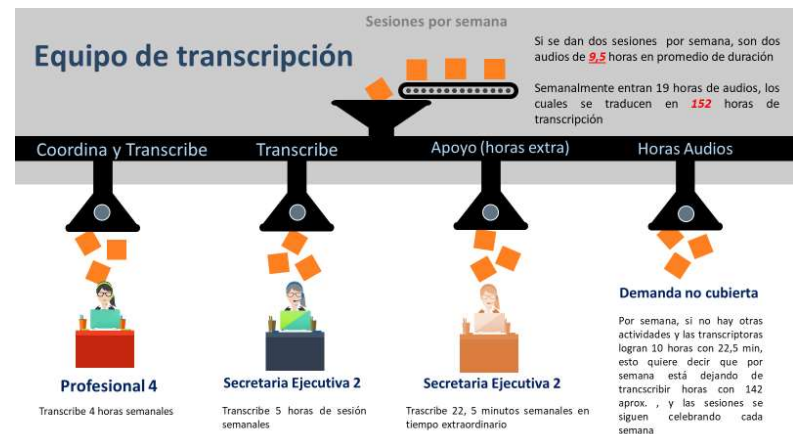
Sesiones por semana

Equipo de transcripción

Si se dan dos sesiones por semana, son dos audios de 9,5 horas en promedio de duración

Semanalmente entran 19 horas de audios, los cuales se traducen en 152 horas de transcripción

Coordina y Transcribe

Transcribe

Apoyo (horas extra)

Horas Audios

Profesional 4

Transcribe 4 horas semanales

Secretaria Ejecutiva 2

Transcribe 5 horas de sesión semanales

Secretaria Ejecutiva 2

Trascribe 22, 5 minutos semanales en tiempo extraordinario

Demanda no cubierta

Por semana, si no hay otras actividades y las transcriptoras logran 10 horas con 22,5 min, esto quiere decir que por semana está dejando de trancscribir horas con 142 aprox. , y las sesiones se siguen celebrando cada semana